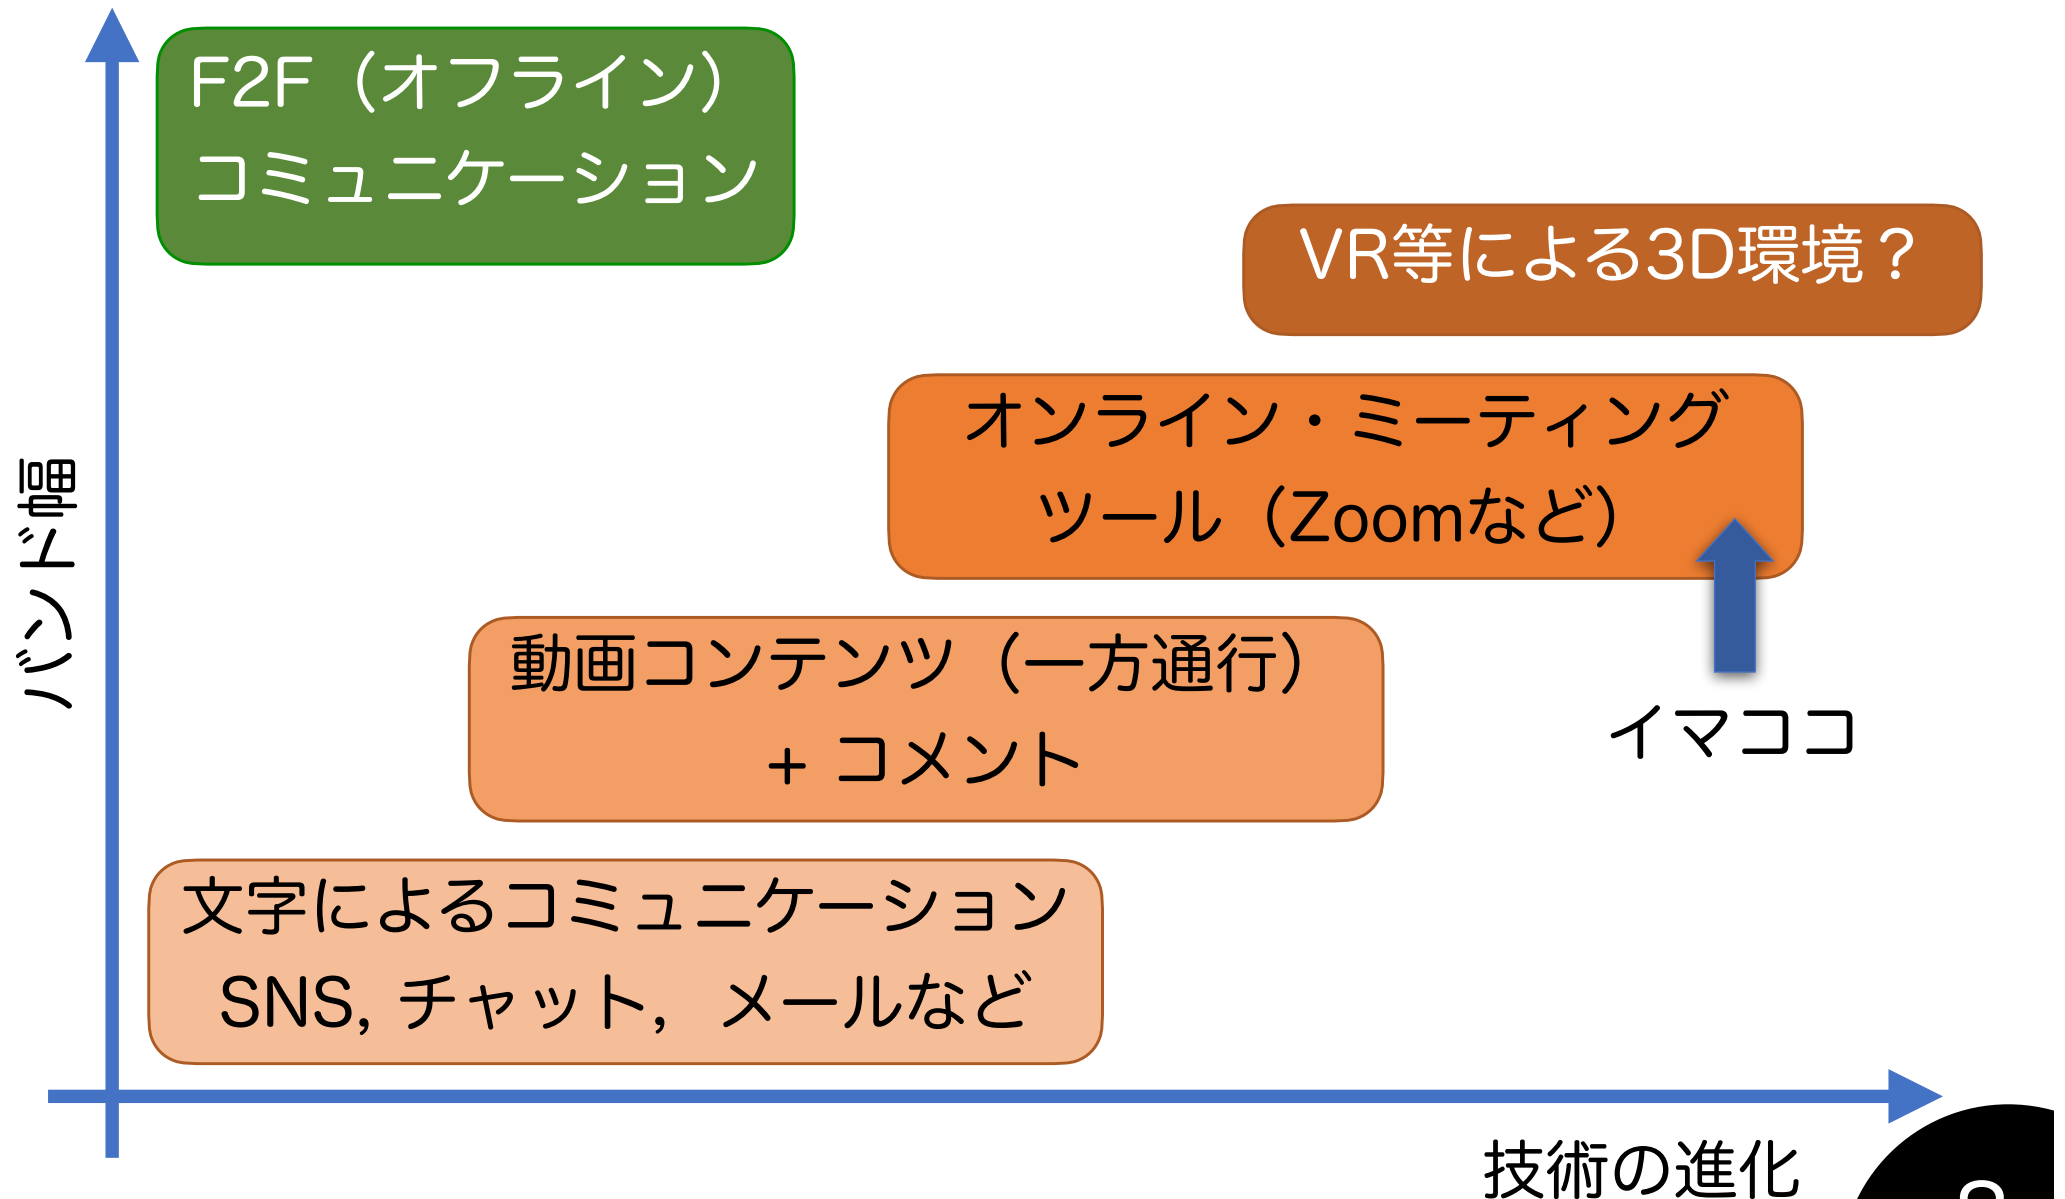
F2F（オフライン）
コミュニケーション

VR等による3D環境？

オンライン・ミーティング
ツール（Zoomなど）

動画コンテンツ（一方通行）
+ コメント

イマココ

文字によるコミュニケーション
SNS, チャット，メールなど

バンド幅

技術の進化